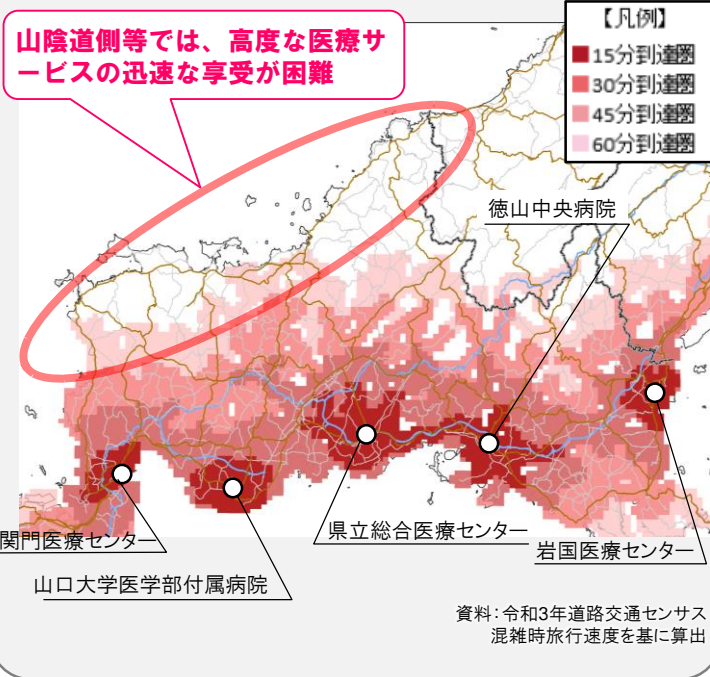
山陰道側等では、高度な医療サービスの迅速な享受が困難

【凡例】
15分到達圏
30分到達圏
45分到達圏
60分到達圏

徳山中央病院

関門医療センター

県立総合医療センター

岩国医療センター

山口大学医学部付属病院

資料：令和3年道路交通センサス
混雑時旅行速度を基に算出